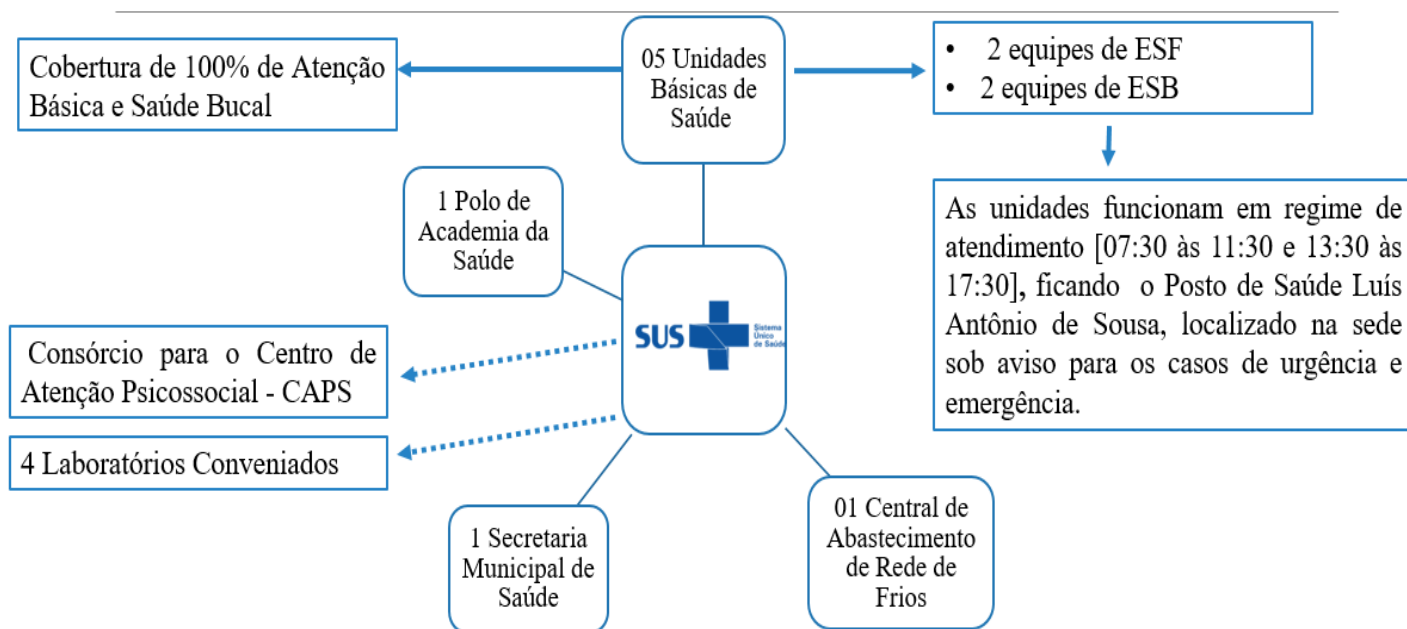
Cobertura de 100% de Atenção Básica e Saúde Bucal

05 Unidades Básicas de Saúde

• 2 equipes de ESF
• 2 equipes de ESB

As unidades funcionam em regime de atendimento [07:30 às 11:30 e 13:30 às 17:30], ficando o Posto de Saúde Luís Antônio de Sousa, localizado na sede sob aviso para os casos de urgência e emergência.

1 Polo de Academia da Saúde

SUS Sistema Único de Saúde

Consórcio para o Centro de Atenção Psicossocial - CAPS

4 Laboratórios Conveniados

1 Secretaria Municipal de Saúde

01 Central de Abastecimento de Rede de Frios